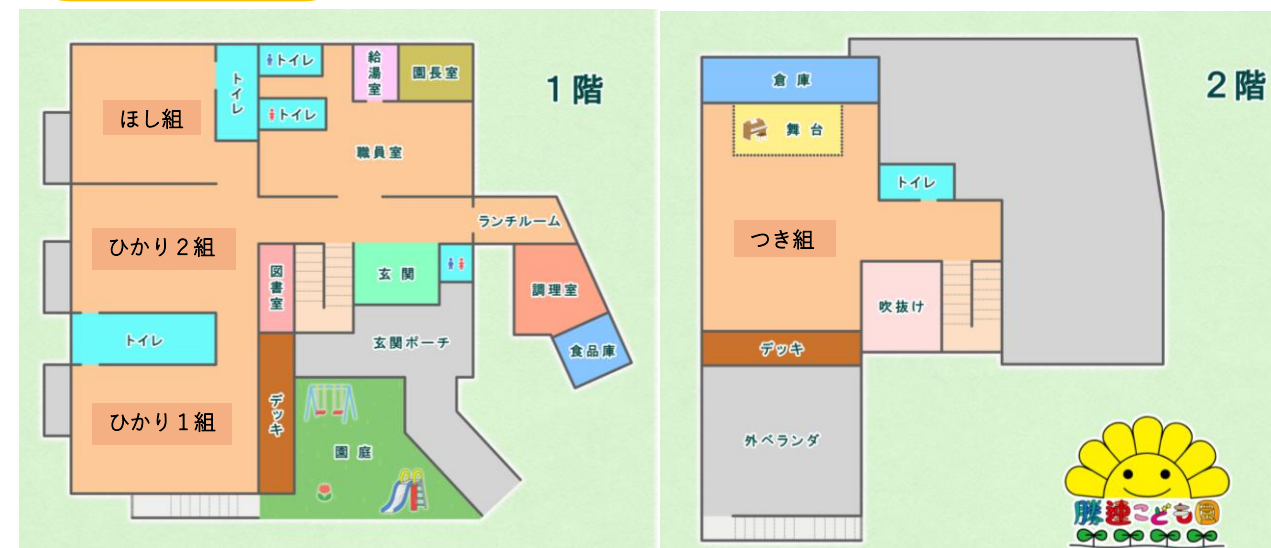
1階

ほし組

トイレ

トイレ

トイレ

給湯室

園長室

職員室

ランチルーム

ひかり２組

図書室

玄関

調理室

食品庫

トイレ

玄関ポーチ

デッキ

ひかり１組

園庭

2階

倉庫

舞台

トイレ

つき組

吹抜け

デッキ

外ベランダ

勝連こども園